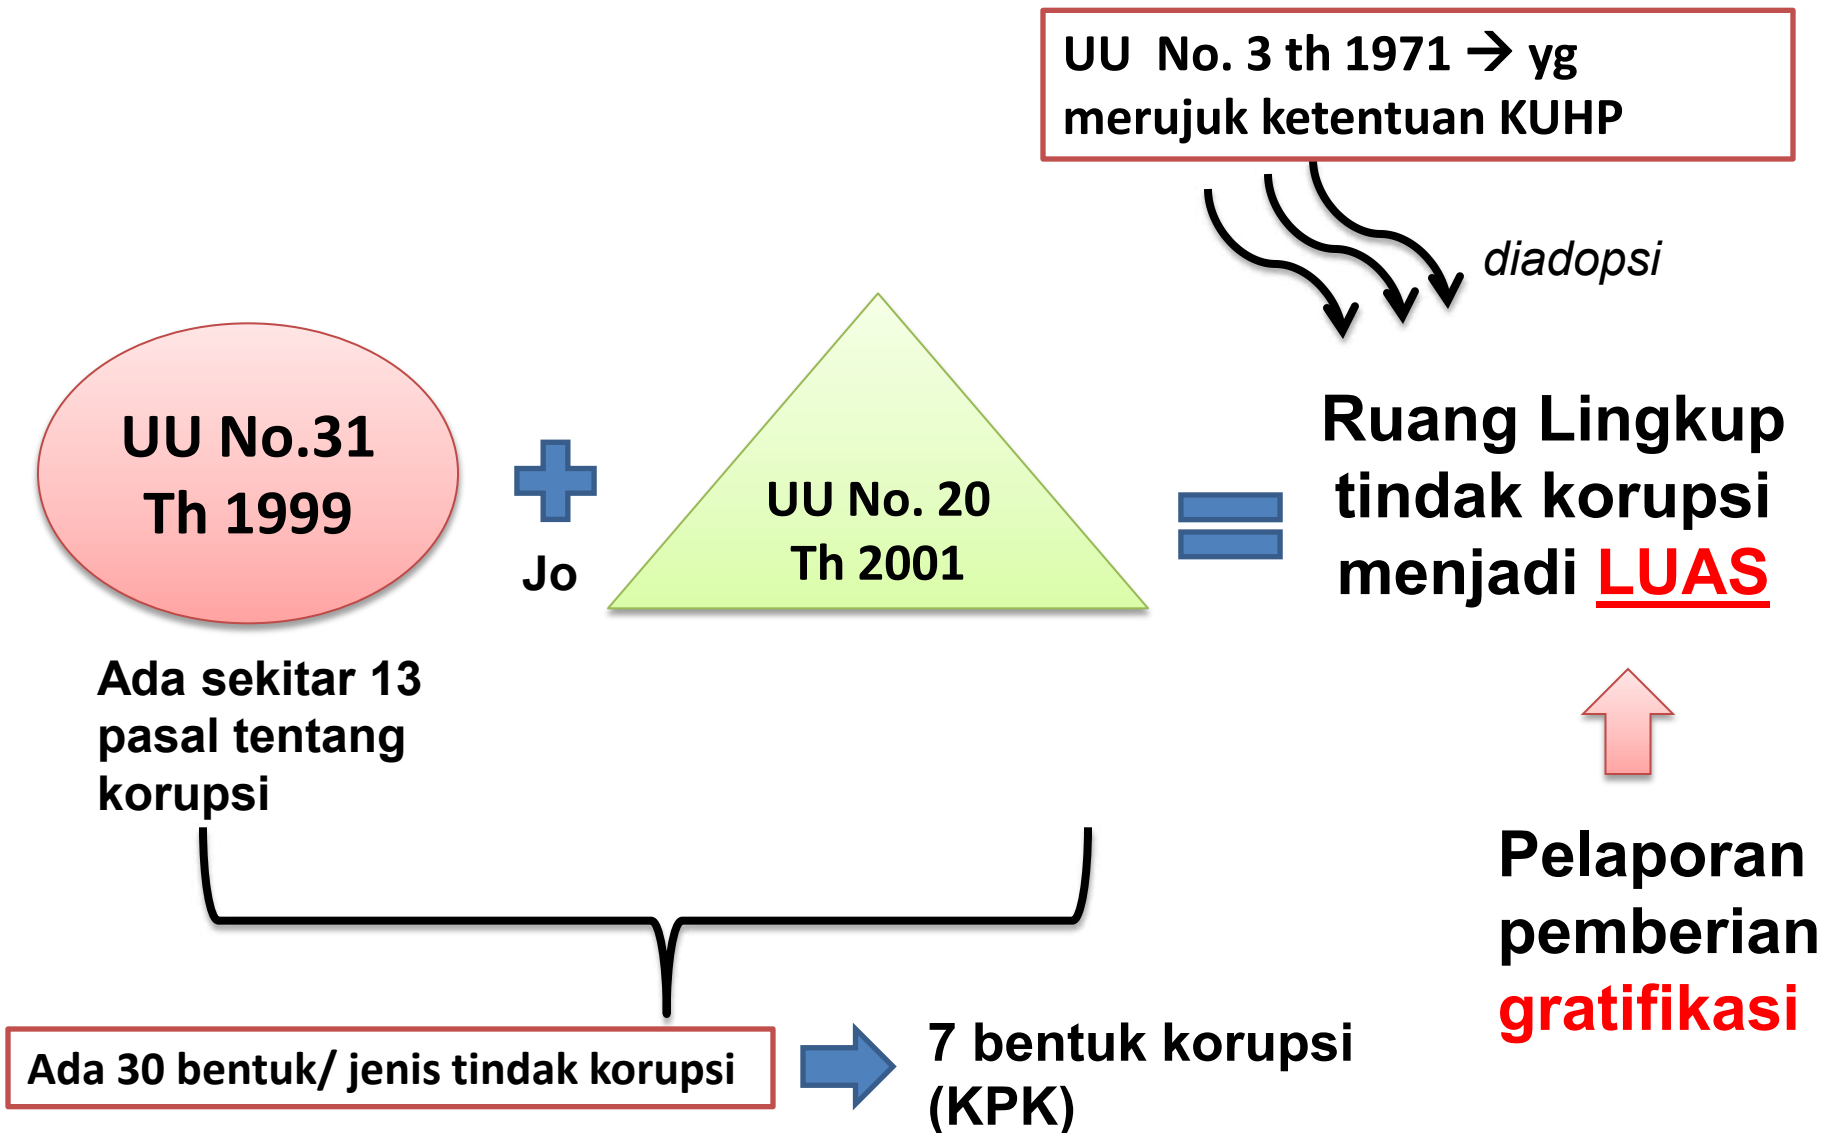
UU No. 3 th 1971 → yg merujuk ketentuan KUHP

diadopsi

UU No.31 Th 1999

Jo

UU No. 20 Th 2001

Ruang Lingkup tindak korupsi menjadi LUAS

Ada sekitar 13 pasal tentang korupsi

Pelaporan pemberian gratifikasi

Ada 30 bentuk/ jenis tindak korupsi

7 bentuk korupsi (KPK)